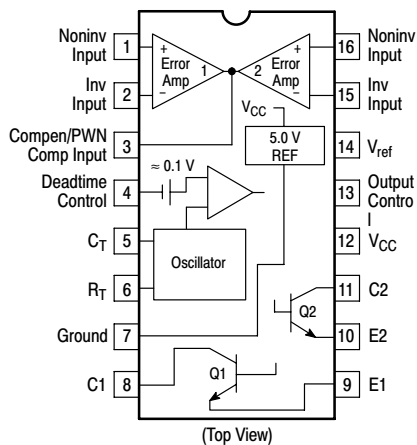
Noninv Input 1
Inv Input 2
Compen/PWN Comp Input 3
Deadtime Control 4
$C_T$ 5
$R_T$ 6
Ground 7
C1 8

+ Error Amp − 1
2 Error Amp + −
$V_{CC}$
5.0 V REF
≈ 0.1 V
Oscillator
Q2
Q1

16 Noninv Input
15 Inv Input
14 $V_{ref}$
13 Output Contro l
12 $V_{CC}$
11 C2
10 E2
9 E1

(Top View)